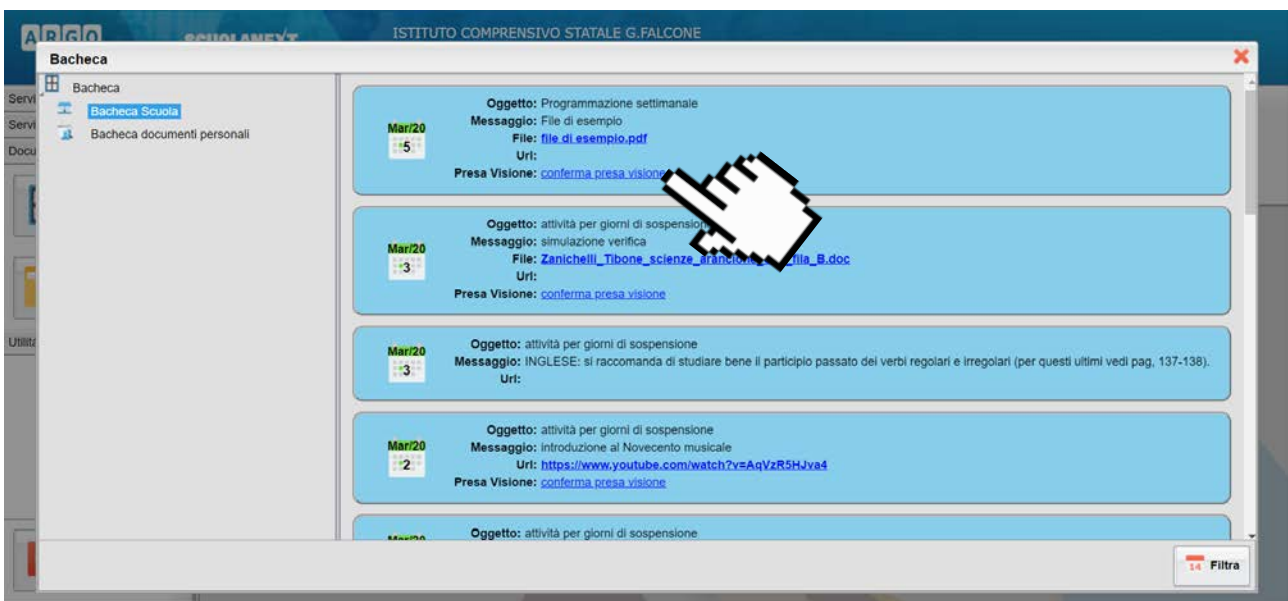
ARGO SCUOLANEXT ISTITUTO COMPRENSIVO STATALE G.FALCONE

Bacheca

Servi
Servi
Docu
Utilit

Bacheca
Bacheca Scuola
Bacheca documenti personali

Mar/20
5
Oggetto: Programmazione settimanale
Messaggio: File di esempio
File: file di esempio.pdf
Url:
Presa Visione: conferma presa visione

Mar/20
3
Oggetto: attività per giorni di sospensione
Messaggio: simulazione verifica
File: Zanichelli_Tibone_scienze_arancione_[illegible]_fila_B.doc
Url:
Presa Visione: conferma presa visione

Mar/20
3
Oggetto: attività per giorni di sospensione
Messaggio: INGLESE: si raccomanda di studiare bene il participio passato dei verbi regolari e irregolari (per questi ultimi vedi pag, 137-138).
Url:

Mar/20
2
Oggetto: attività per giorni di sospensione
Messaggio: introduzione al Novecento musicale
Url: https://www.youtube.com/watch?v=AqVzR5HJva4
Presa Visione: conferma presa visione

Mar/20
Oggetto: attività per giorni di sospensione

14 Filtra